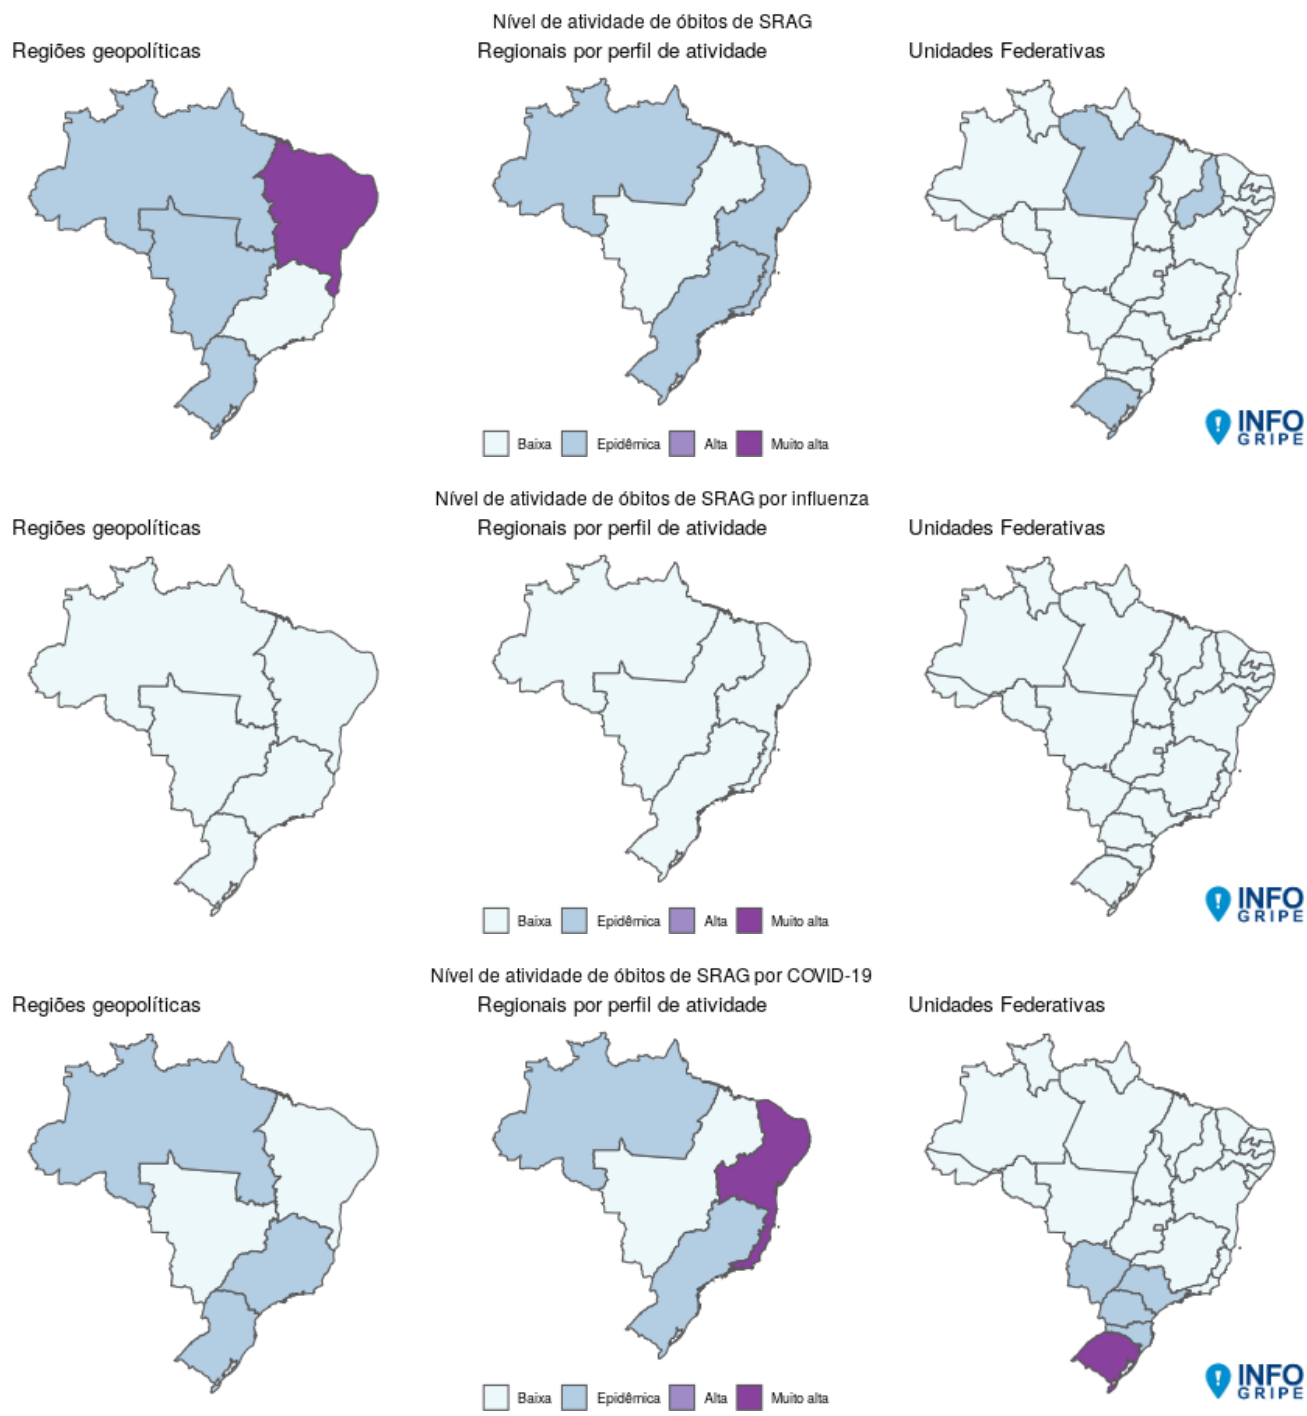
Nível de atividade de óbitos de SRAG

Regiões geopolíticas

Regionais por perfil de atividade

Unidades Federativas

Baixa Epidêmica Alta Muito alta

INFO GRIPE

Nível de atividade de óbitos de SRAG por influenza

Regiões geopolíticas

Regionais por perfil de atividade

Unidades Federativas

Baixa Epidêmica Alta Muito alta

INFO GRIPE

Nível de atividade de óbitos de SRAG por COVID-19

Regiões geopolíticas

Regionais por perfil de atividade

Unidades Federativas

Baixa Epidêmica Alta Muito alta

INFO GRIPE